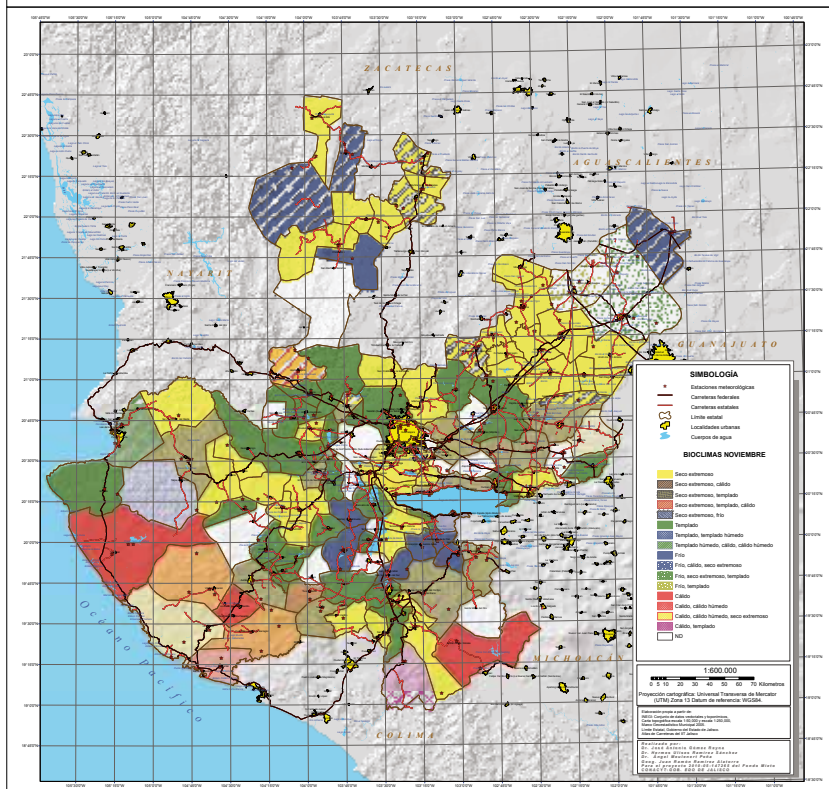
ZACATECAS

AGUASCALIENTES

NAYARIT

GUANAJUATO

Océano Pacífico

MICHOACÁN

COLIMA

SIMBOLOGÍA

Estaciones meteorológicas
Carreteras federales
Carreteras estatales
Límite estatal
Localidades urbanas
Cuerpos de agua

BIOCLIMAS NOVIEMBRE

Seco extremoso
Seco extremoso, cálido
Seco extremoso, templado
Seco extremoso, templado, cálido
Seco extremoso, frío
Templado
Templado, templado húmedo
Templado húmedo, cálido, cálido húmedo
Frío
Frío, cálido, seco extremoso
Frío, seco extremoso, templado
Frío, templado
Cálido
Cálido, cálido húmedo
Cálido, cálido húmedo, seco extremoso
Cálido, templado
ND

1:600,000

0 5 10 20 30 40 50 60 70 Kilómetros

Proyección cartográfica: Universal Transversa de Mercator (UTM) Zona 13 Datum de referencia: WGS84.

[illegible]

Realizado por:
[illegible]